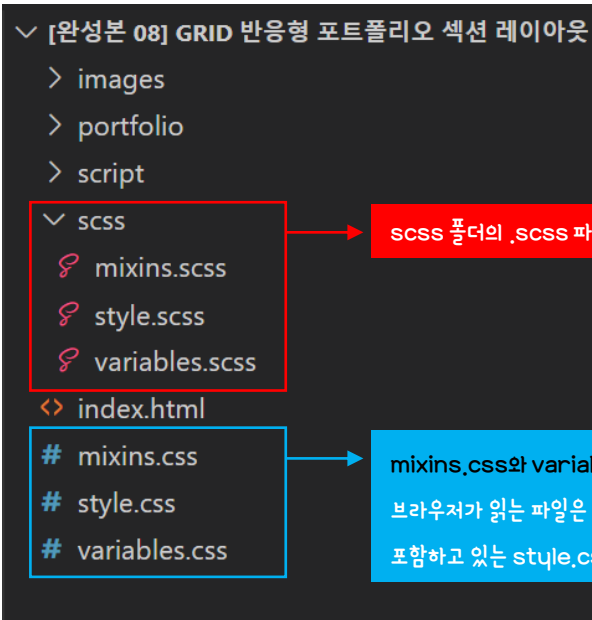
[완성본 08] GRID 반응형 포트폴리오 섹션 레이아웃

images

portfolio

script

scss

mixins.scss

style.scss

variables.scss

index.html

mixins.css

style.css

variables.css

scss 폴더의 .scss 파

mixins.css와 varial

브라우저가 읽는 파일은

포함하고 있는 style.cs